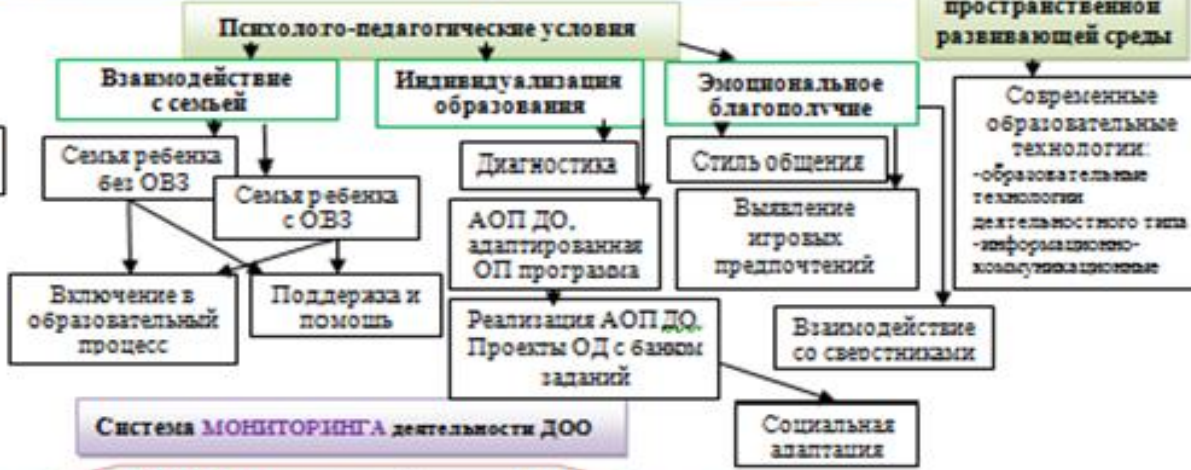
Психолого-педагогические условия

пространственной развивающей среды

Взаимодействие с семьей

Индивидуализация образования

Эмоциональное благополучие

Современные образовательные технологии:
-образовательные технологии деятельностного типа
-информационно-коммуникационные

Семья ребенка без ОВЗ

Семья ребенка с ОВЗ

Диагностика

Стиль общения

АОП ДО, адаптированная ОП программа

Выявление игровых предпочтений

Включение в образовательный процесс

Поддержка и помощь

Реализация АОП ДО. Проекты ОД с банком заданий

Взаимодействие со сверстниками

Система МОНИТОРИНГА деятельности ДОО

Социальная адаптация